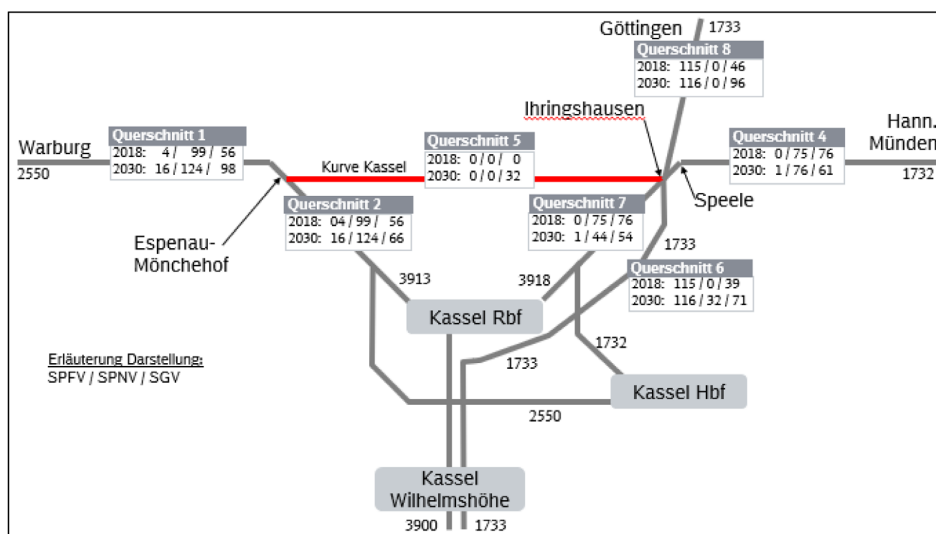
Göttingen 1733

Querschnitt 8
2018: 115 / 0 / 46
2030: 116 / 0 / 96

Ihringshausen

Warburg
2550

Querschnitt 1
2018: 4 / 99 / 56
2030: 16 / 124 / 98

Kurve Kassel

Querschnitt 5
2018: 0 / 0 / 0
2030: 0 / 0 / 32

Querschnitt 4
2018: 0 / 75 / 76
2030: 1 / 76 / 61

Hann. Münden
1732

Speele

Querschnitt 2
2018: 04 / 99 / 56
2030: 16 / 124 / 66

Querschnitt 7
2018: 0 / 75 / 76
2030: 1 / 44 / 54

1733

Espenau-Mönchehof

Querschnitt 6
2018: 115 / 0 / 39
2030: 116 / 32 / 71

3913

3918

Kassel Rbf

1732

1733

Erläuterung Darstellung:
SPFV / SPNV / SGV

Kassel Hbf

2550

Kassel Wilhelmshöhe

3900 1733